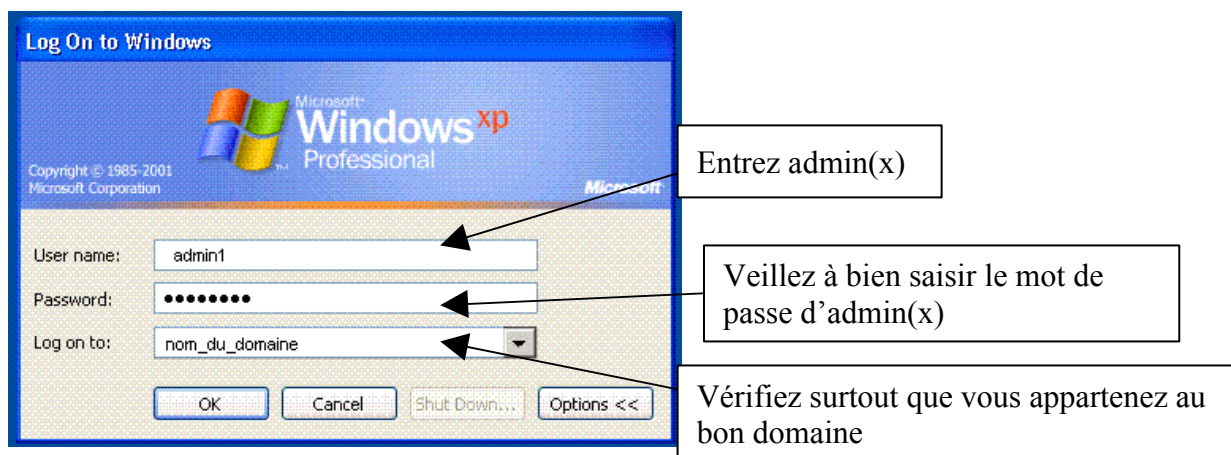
Log On to Windows

Microsoft Windows xp Professional

Copyright © 1985-2001 Microsoft Corporation

Microsoft

Entrez admin(x)

User name: admin1

Veillez à bien saisir le mot de passe d'admin(x)

Password: ••••••••

Log on to: nom_du_domaine

Vérifiez surtout que vous appartenez au bon domaine

OK Cancel Shut Down... Options <<